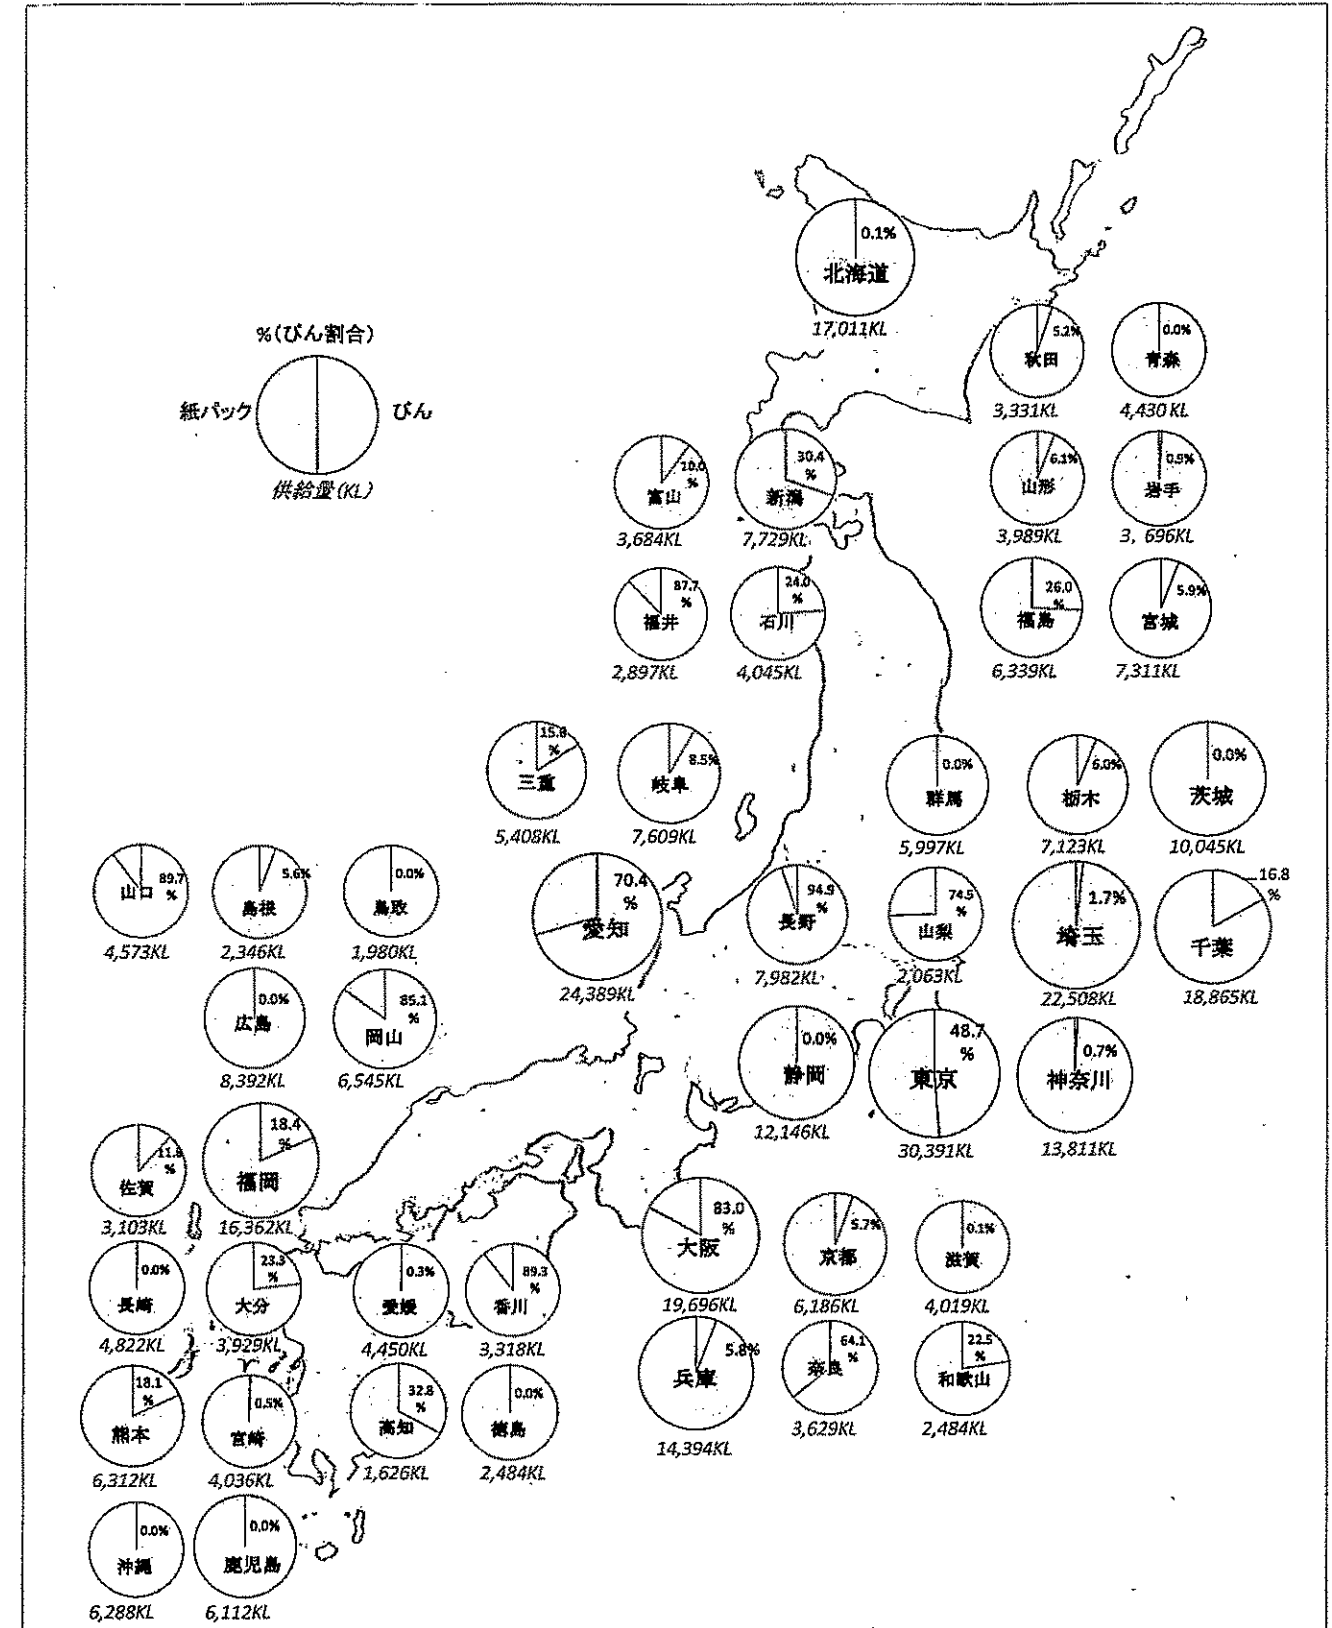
%(びん割合)
紙パック
びん
供給量(KL)

0.1%
北海道
17,011KL

5.2%
秋田
3,331KL

0.0%
青森
4,430 KL

10.0%
富山
3,684KL

30.4%
新潟
7,729KL

6.1%
山形
3,989KL

0.5%
岩手
3, 696KL

87.7%
福井
2,897KL

24.0%
石川
4,045KL

26.0%
福島
6,339KL

5.9%
宮城
7,311KL

15.8%
三重
5,408KL

8.5%
岐阜
7,609KL

0.0%
群馬
5,997KL

6.0%
栃木
7,123KL

0.0%
茨城
10,045KL

89.7%
山口
4,573KL

5.6%
島根
2,346KL

0.0%
鳥取
1,980KL

70.4%
愛知
24,389KL

94.9%
長野
7,982KL

74.5%
山梨
2,063KL

1.7%
埼玉
22,508KL

16.8%
千葉
18,865KL

0.0%
広島
8,392KL

85.1%
岡山
6,545KL

0.0%
静岡
12,146KL

48.7%
東京
30,391KL

0.7%
神奈川
13,811KL

11.8%
佐賀
3,103KL

18.4%
福岡
16,362KL

83.0%
大阪
19,696KL

5.7%
京都
6,186KL

0.1%
滋賀
4,019KL

0.0%
長崎
4,822KL

23.3%
大分
3,929KL

0.3%
愛媛
4,450KL

89.3%
香川
3,318KL

5.8%
兵庫
14,394KL

64.1%
奈良
3,629KL

22.5%
和歌山
2,484KL

18.1%
熊本
6,312KL

0.5%
宮崎
4,036KL

32.8%
高知
1,626KL

0.0%
徳島
2,484KL

0.0%
沖縄
6,288KL

0.0%
鹿児島
6,112KL